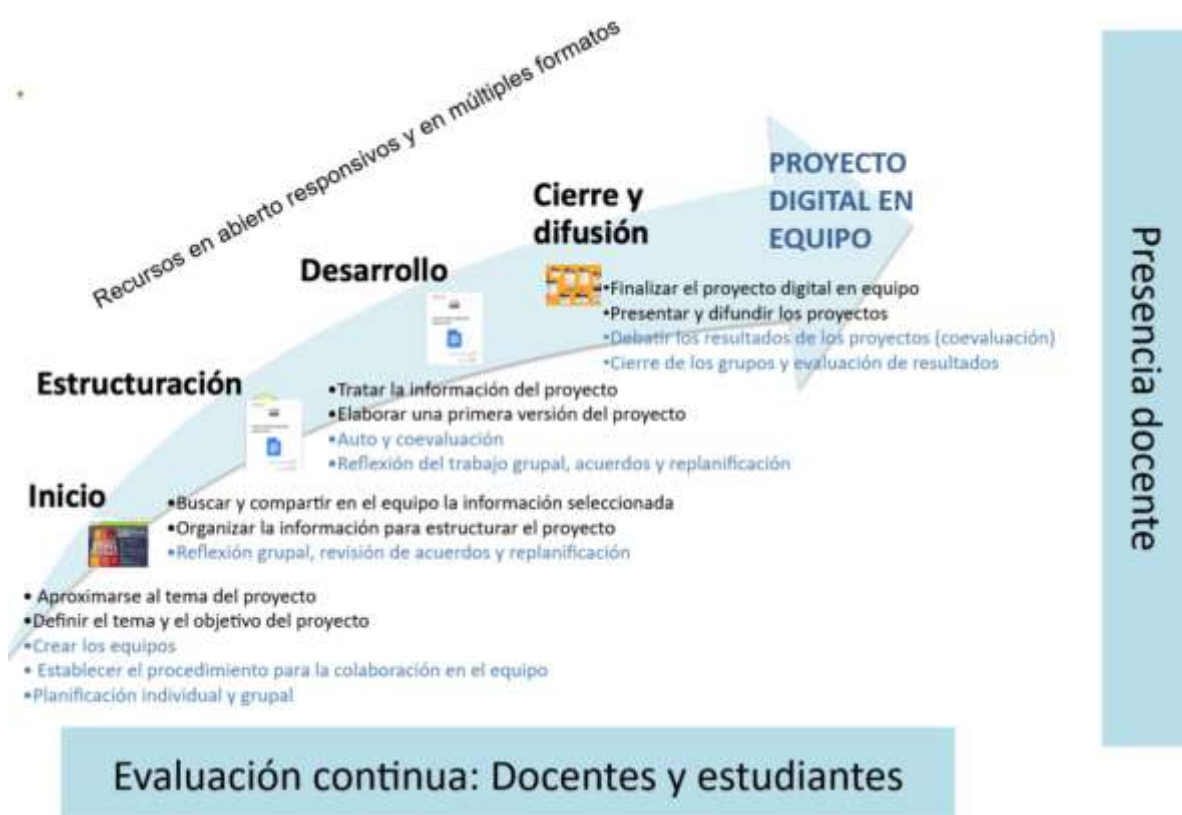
Recursos en abierto responsivos y en múltiples formatos

PROYECTO DIGITAL EN EQUIPO

Cierre y difusión

•Finalizar el proyecto digital en equipo
•Presentar y difundir los proyectos
•Debatir los resultados de los proyectos (coevaluación)
•Cierre de los grupos y evaluación de resultados

Desarrollo

•Tratar la información del proyecto
•Elaborar una primera versión del proyecto
•Auto y coevaluación
•Reflexión del trabajo grupal, acuerdos y replanificación

Estructuración

•Buscar y compartir en el equipo la información seleccionada
•Organizar la información para estructurar el proyecto
•Reflexión grupal, revisión de acuerdos y replanificación

Inicio

• Aproximarse al tema del proyecto
•Definir el tema y el objetivo del proyecto
•Crear los equipos
• Establecer el procedimiento para la colaboración en el equipo
•Planificación individual y grupal

Presencia docente

Evaluación continua: Docentes y estudiantes